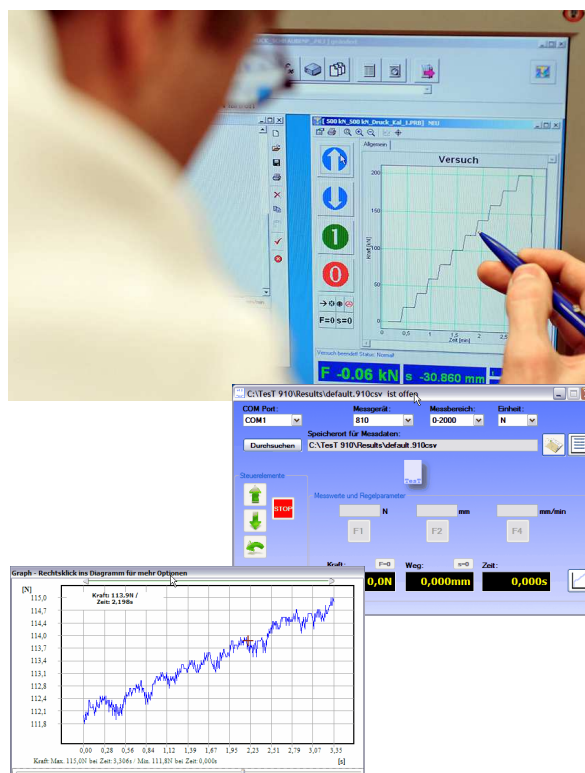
[ 500 kN_500 kN_Druck_Kal_1.PRB] NEU

Allgemein

Versuch

200

150

100

50

0

0 0,5 1 1,5 2 2,5

Zeit [min]

Kraft [kN]

F=0 s=0

Versuch beendet Status: Normal

F -0.06 kN s -30.860 mm

C:\TesT 910\Results\default.910csv ist offen

COM Port: COM1

Messgerät: 810

Messbereich: 0-2000

Einheit: N

Speicherort für Messdaten:

Durchsuchen C:\TesT 910\Results\default.910csv

TesT

Steuerelemente

STOP

Messwerte und Regelparameter

N mm mm/min

F1 F2 F4

Kraft: F=0 0,0N Weg: s=0 0,000mm Zeit: 0,000s

Graph - Rechtsklick ins Diagramm für mehr Optionen

[N]

Kraft: 113,9N / Zeit: 2,198s

115,0
114,7
114,4
114,0
113,7
113,4
113,1
112,8
112,4
112,1
111,8

0,00 0,28 0,56 0,84 1,12 1,39 1,67 1,95 2,23 2,51 2,79 3,07 3,35

[s]

Kraft Max. 115,0N bei Zeit 3,306s / Min. 111,8N bei Zeit 0,000s